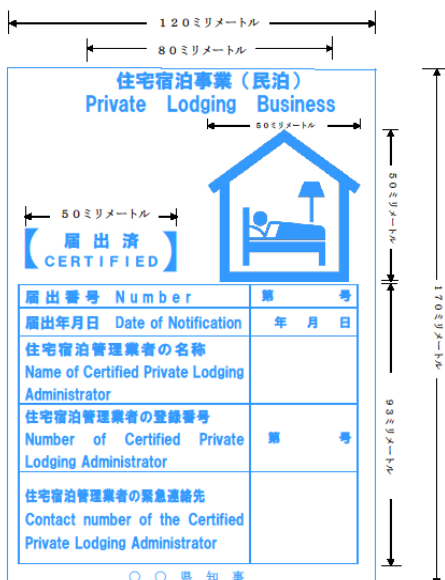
１２０ミリメートル

８０ミリメートル

住宅宿泊事業（民泊）
Private Lodging Business

５０ミリメートル

５０ミリメートル

【届出済】
CERTIFIED

５０ミリメートル

１７０ミリメートル

９３ミリメートル

| 届出番号 Number | 第 号 |
|---|---|
| 届出年月日 Date of Notification | 年 月 日 |
| 住宅宿泊管理業者の名称 Name of Certified Private Lodging Administrator | |
| 住宅宿泊管理業者の登録番号 Number of Certified Private Lodging Administrator | 第 号 |
| 住宅宿泊管理業者の緊急連絡先 Contact number of the Certified Private Lodging Administrator | |

○ ○ 県 知 事